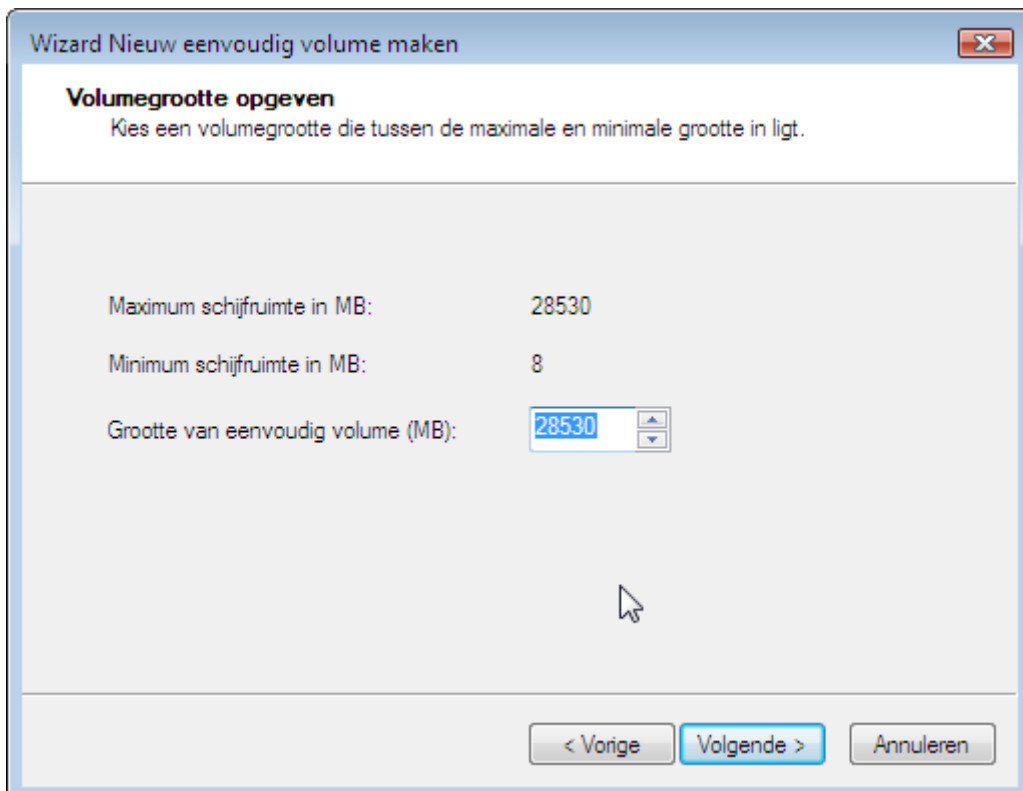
Wizard Nieuw eenvoudig volume maken

Volumegrootte opgeven

Kies een volumegrootte die tussen de maximale en minimale grootte in ligt.

Maximum schijfruimte in MB: 28530

Minimum schijfruimte in MB: 8

Grootte van eenvoudig volume (MB): 28530

< Vorige Volgende > Annuleren